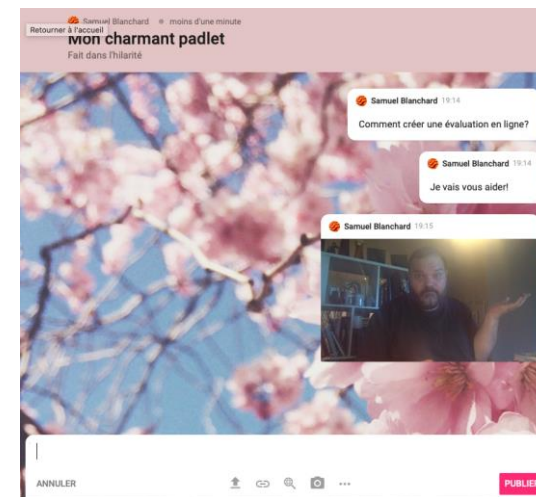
Retourner à l'accueil Samuel Blanchard • moins d'une minute

Mon charmant padlet

Fait dans l'hilarité

Samuel Blanchard 19:14

Comment créer une évaluation en ligne?

Samuel Blanchard 19:14

Je vais vous aider!

Samuel Blanchard 19:15

ANNULER

PUBLIE